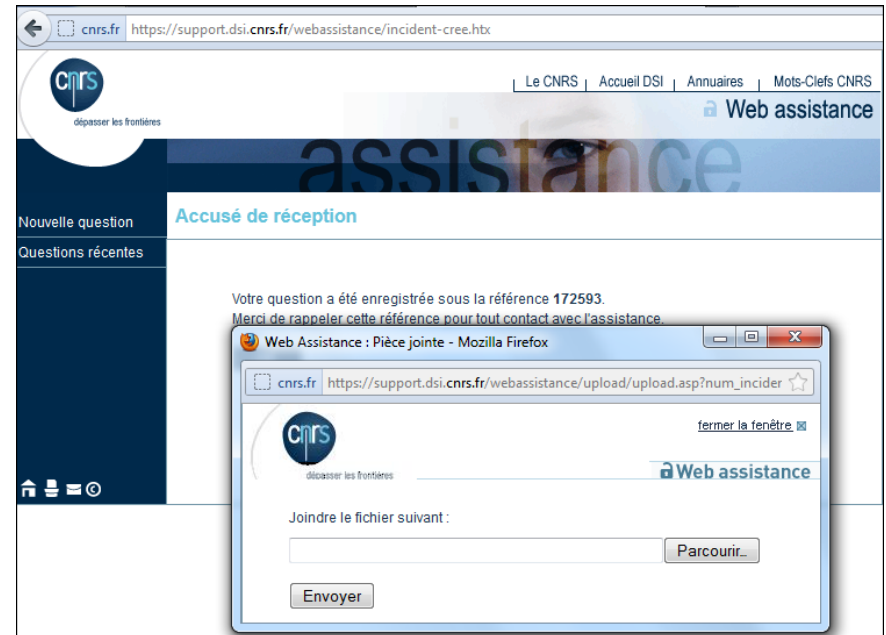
cnrs.fr https://support.dsi.cnrs.fr/webassistance/incident-cree.htx

CNRS
dépasser les frontières

Le CNRS | Accueil DSI | Annuaires | Mots-Clefs CNRS

Web assistance

assistance

Nouvelle question
Questions récentes

Accusé de réception

Votre question a été enregistrée sous la référence **172593**.
Merci de rappeler cette référence pour tout contact avec l'assistance.

Web Assistance : Pièce jointe - Mozilla Firefox

cnrs.fr https://support.dsi.cnrs.fr/webassistance/upload/upload.asp?num_incider

CNRS
dépasser les frontières

fermer la fenêtre

Web assistance

Joindre le fichier suivant :

Parcourir...

Envoyer